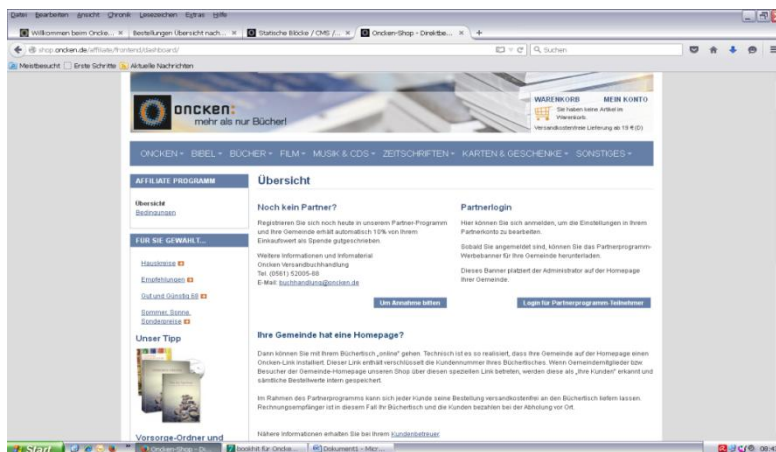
Datei Bearbeiten Ansicht Chronik Lesezeichen Extras Hilfe

Willkommen beim Oncke... × | Bestellungen Übersicht nach... × | Statische Blöcke / CMS /... × | Oncken-Shop - Direktbe... × | +

shop.oncken.de/affiliate/frontend/dashboard/

Suchen

Meistbesucht | Erste Schritte | Aktuelle Nachrichten

oncken mehr als nur Bücher!

WARENKORB | MEIN KONTO

Sie haben keine Artikel im Warenkorb.

Versandkostenfreie Lieferung ab 19 € (D)

ONCKEN ▾ BIBEL ▾ BÜCHER ▾ FILM ▾ MUSIK & CDS ▾ ZEITSCHRIFTEN ▾ KARTEN & GESCHENKE ▾ SONSTIGES ▾

AFFILIATE PROGRAMM

Übersicht
Bedingungen

FÜR SIE GEWÄHLT...

Hauskreise
Empfehlungen
Gut und Günstig 68
Sommer, Sonne, Sonderpreise

Unser Tipp

Vorsorge-Ordner und

Übersicht

Noch kein Partner?

Registrieren Sie sich noch heute in unserem Partner-Programm und Ihre Gemeinde erhält automatisch 10% von Ihrem Einkaufswert als Spende gutgeschrieben.

Weitere Informationen und Infomaterial
Oncken Versandbuchhandlung
Tel. (0561) 52005-88
E-Mail: buchhandlung@oncken.de

Um Annahme bitten

Partnerlogin

Hier können Sie sich anmelden, um die Einstellungen in Ihrem Partnerkonto zu bearbeiten.

Sobald Sie angemeldet sind, können Sie das Partnerprogramm-Werbebanner für Ihre Gemeinde herunterladen.

Dieses Banner platziert der Administrator auf der Homepage Ihrer Gemeinde.

Login für Partnerprogramm-Teilnehmer

Ihre Gemeinde hat eine Homepage?

Dann können Sie mit Ihrem Büchertisch „online“ gehen. Technisch ist es so realisiert, dass Ihre Gemeinde auf der Homepage einen Oncken-Link installiert. Dieser Link enthält verschlüsselt die Kundennummer Ihres Büchertisches. Wenn Gemeindemitglieder bzw. Besucher der Gemeinde-Homepage unseren Shop über diesen speziellen Link betreten, werden diese als „Ihre Kunden“ erkannt und sämtliche Bestellwerte intern gespeichert.

Im Rahmen des Partnerprogramms kann sich jeder Kunde seine Bestellung versandkostenfrei an den Büchertisch liefern lassen. Rechnungsempfänger ist in diesem Fall Ihr Büchertisch und die Kunden bezahlen bei der Abholung vor Ort.

Nähere Informationen erhalten Sie bei Ihrem Kundenbetreuer.

Start | Oncken-Shop - Di... | booklist für Oncke... | Dokument1 - Micr... | 08:4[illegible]